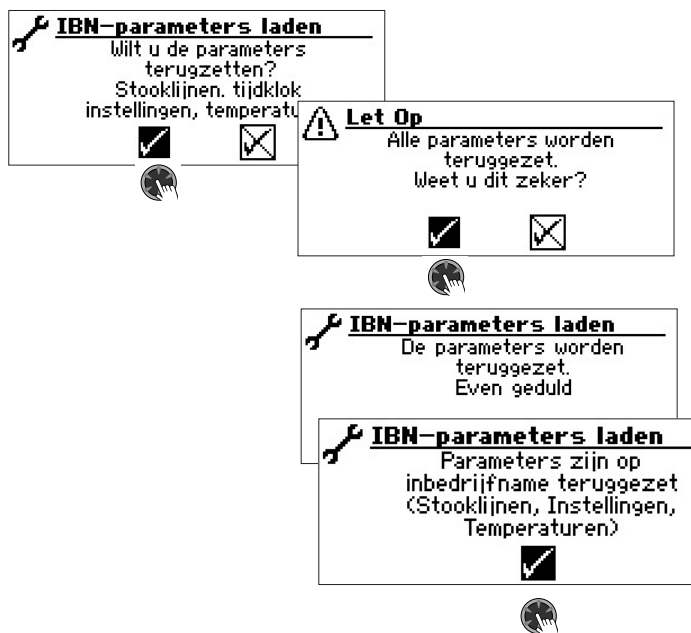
IBN-parameters laden
Wilt u de parameters terugzetten? Stooklijnen. tijdklok instellingen, temperat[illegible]

Let Op
Alle parameters worden teruggezet. Weet u dit zeker?

IBN-parameters laden
De parameters worden teruggezet. Even geduld

IBN-parameters laden
Parameters zijn op inbedrijfname teruggezet (Stooklijnen, Instellingen, Temperaturen)